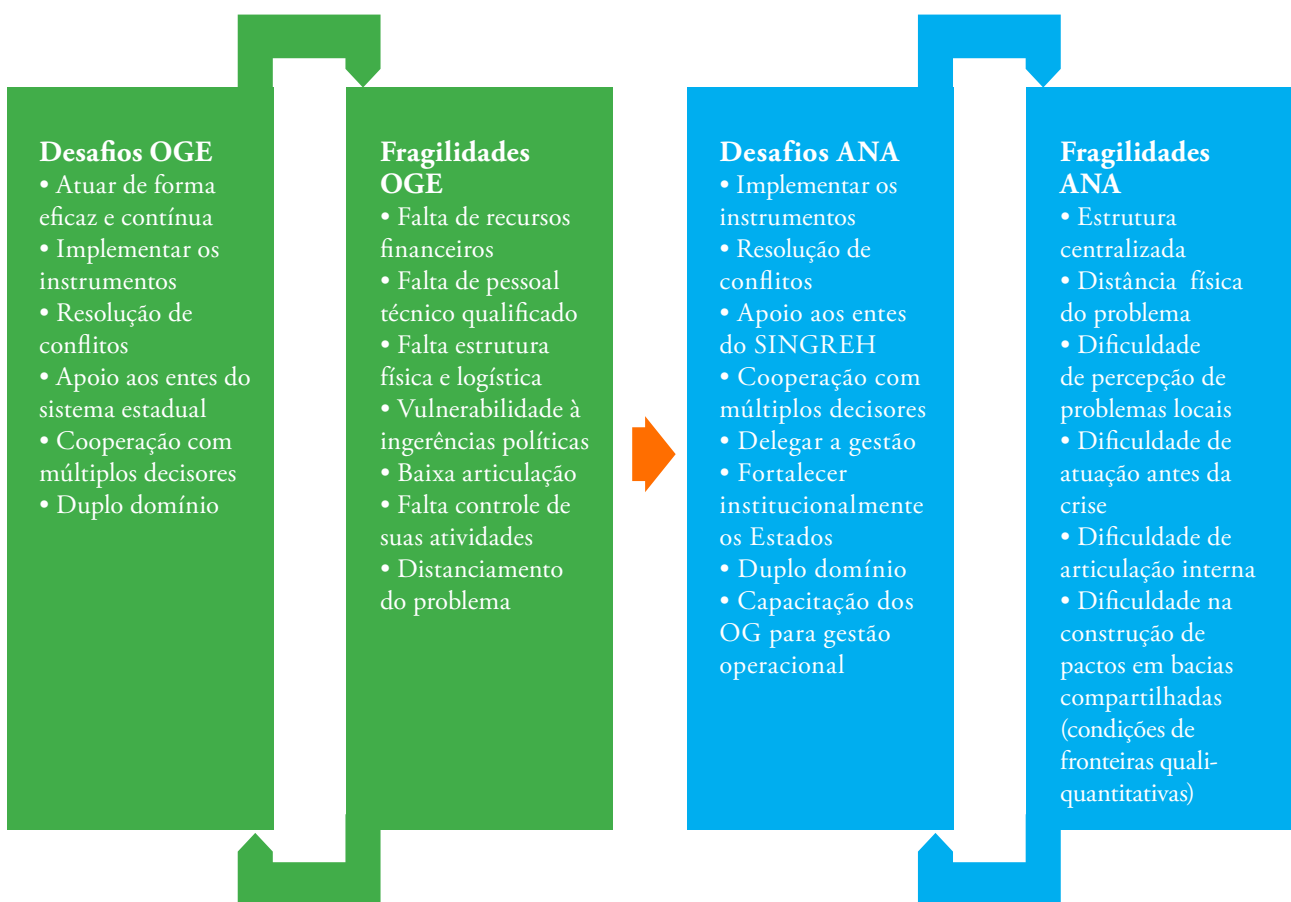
Desafios OGE
• Atuar de forma eficaz e contínua
• Implementar os instrumentos
• Resolução de conflitos
• Apoio aos entes do sistema estadual
• Cooperação com múltiplos decisores
• Duplo domínio

Fragilidades OGE
• Falta de recursos financeiros
• Falta de pessoal técnico qualificado
• Falta estrutura física e logística
• Vulnerabilidade à ingerências políticas
• Baixa articulação
• Falta controle de suas atividades
• Distanciamento do problema

Desafios ANA
• Implementar os instrumentos
• Resolução de conflitos
• Apoio aos entes do SINGREH
• Cooperação com múltiplos decisores
• Delegar a gestão
• Fortalecer institucionalmente os Estados
• Duplo domínio
• Capacitação dos OG para gestão operacional

Fragilidades ANA
• Estrutura centralizada
• Distância física do problema
• Dificuldade de percepção de problemas locais
• Dificuldade de atuação antes da crise
• Dificuldade de articulação interna
• Dificuldade na construção de pactos em bacias compartilhadas (condições de fronteiras quali-quantitativas)